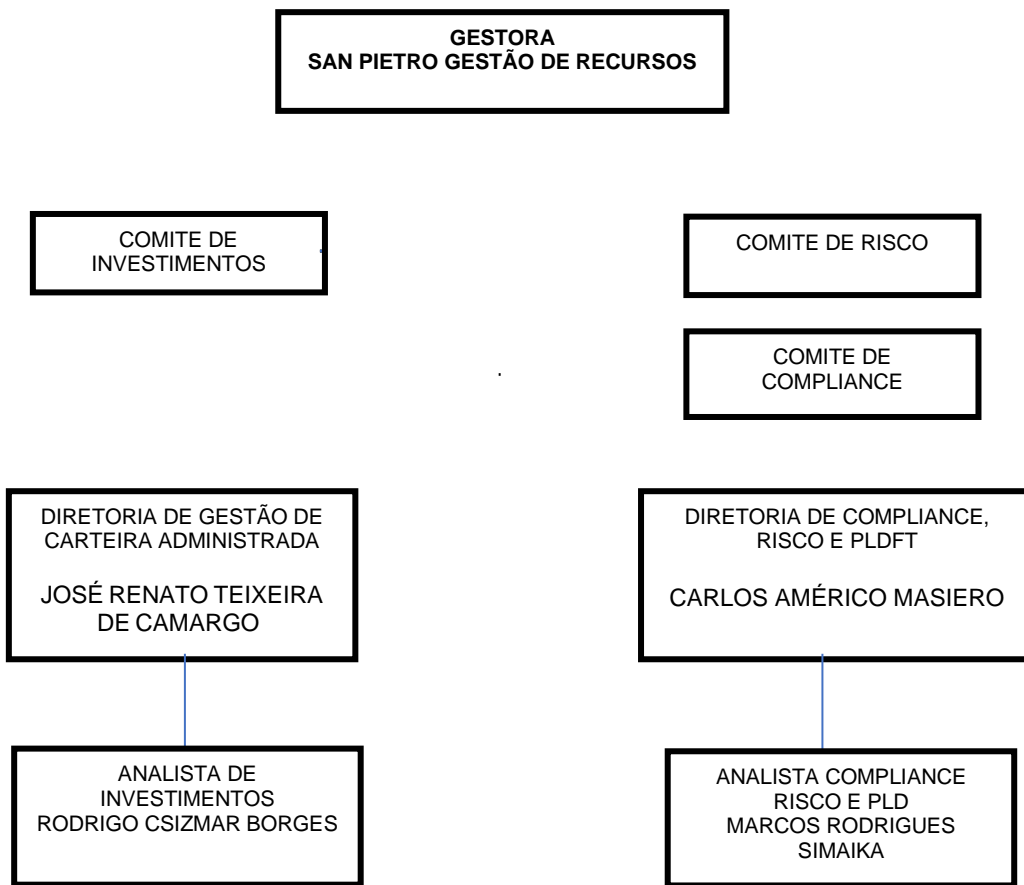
GESTORA
SAN PIETRO GESTÃO DE RECURSOS

COMITE DE INVESTIMENTOS

COMITE DE RISCO

COMITE DE COMPLIANCE

DIRETORIA DE GESTÃO DE CARTEIRA ADMINISTRADA

JOSÉ RENATO TEIXEIRA DE CAMARGO

DIRETORIA DE COMPLIANCE, RISCO E PLDFT

CARLOS AMÉRICO MASIERO

ANALISTA DE INVESTIMENTOS
RODRIGO CSIZMAR BORGES

ANALISTA COMPLIANCE RISCO E PLD
MARCOS RODRIGUES SIMAIKA